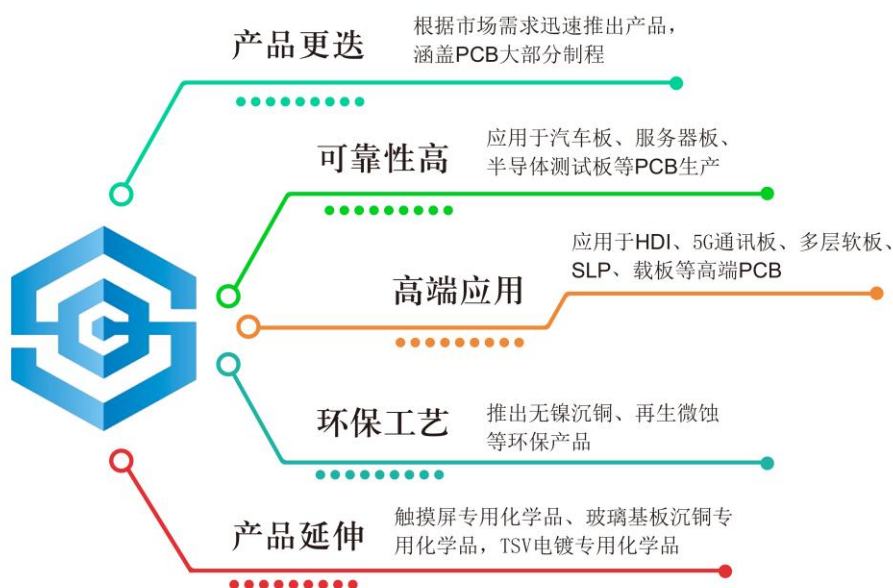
产品更迭

根据市场需求迅速推出产品，涵盖PCB大部分制程

可靠性高

应用于汽车板、服务器板、半导体测试板等PCB生产

高端应用

应用于HDI、5G通讯板、多层软板、SLP、载板等高端PCB

环保工艺

推出无镍沉铜、再生微蚀等环保产品

产品延伸

触摸屏专用化学品、玻璃基板沉铜专用化学品，TSV电镀专用化学品